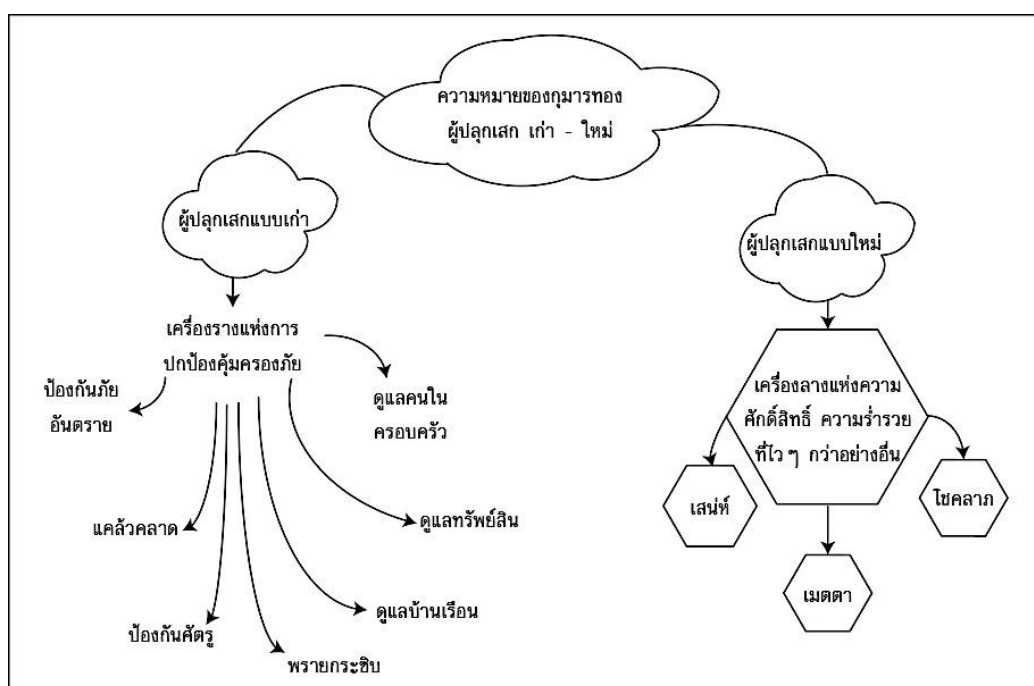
ความหมายของกุมารทอง ผู้ปลุกเสก เก่า - ใหม่

ผู้ปลุกเสกแบบเก่า

เครื่องรางแห่งการปกป้องคุ้มครองภัย

ป้องกันภัยอันตราย

ดูแลคนในครอบครัว

แคล้วคลาด

ดูแลทรัพย์สิน

ดูแลบ้านเรือน

ป้องกันศัตรู

พรายกระซิบ

ผู้ปลุกเสกแบบใหม่

เครื่องลางแห่งความศักดิ์สิทธิ์ ความร่ำรวยที่ไว ๆ กว่าอย่างอื่น

เสน่ห์

เมตตา

โชคลาภ